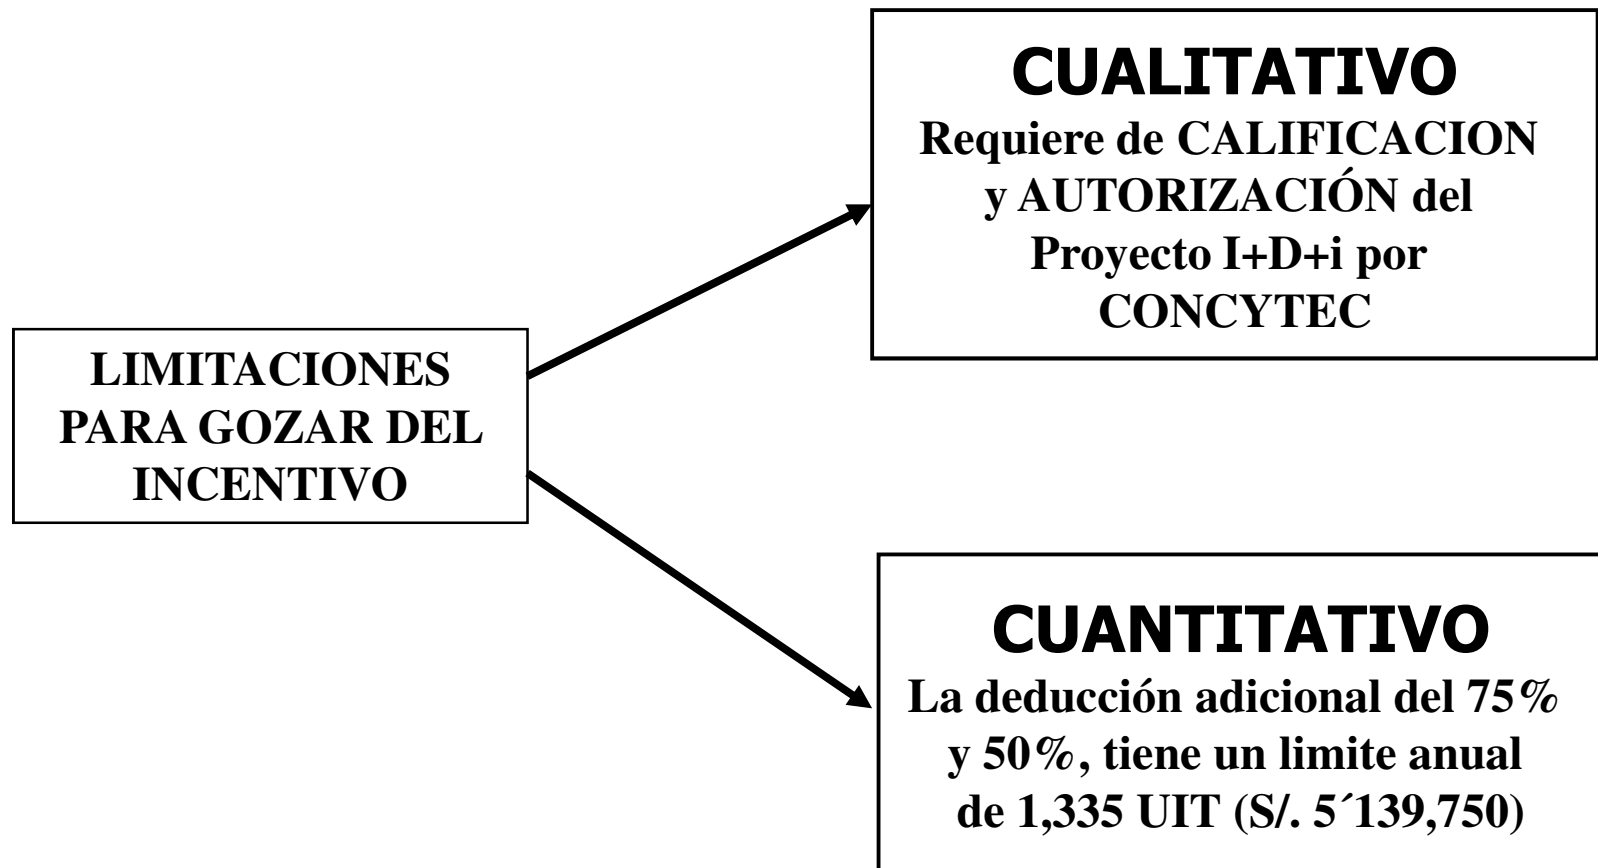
LIMITACIONES PARA GOZAR DEL INCENTIVO

CUALITATIVO
Requiere de CALIFICACION y AUTORIZACIÓN del Proyecto I+D+i por CONCYTEC

CUANTITATIVO
La deducción adicional del 75% y 50%, tiene un limite anual de 1,335 UIT (S/. 5´139,750)